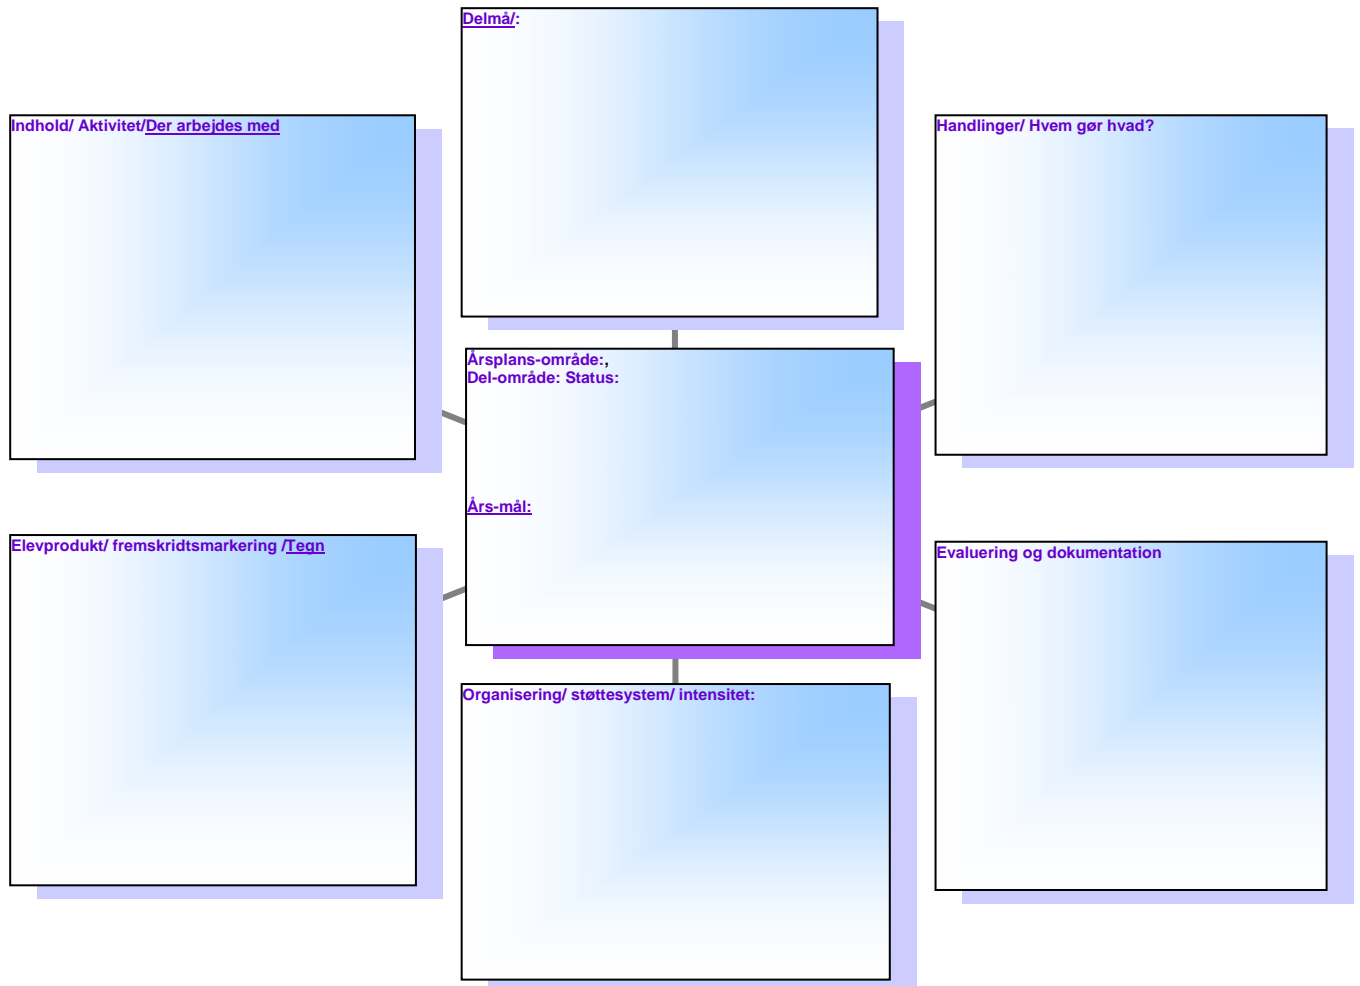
Delmå/:

Indhold/ Aktivitet/Der arbejdes med

Handlinger/ Hvem gør hvad?

Årsplans-område:,
Del-område: Status:

Års-mål:

Elevprodukt/ fremskridtsmarkering /Tegn

Evaluering og dokumentation

Organisering/ støttesystem/ intensitet: